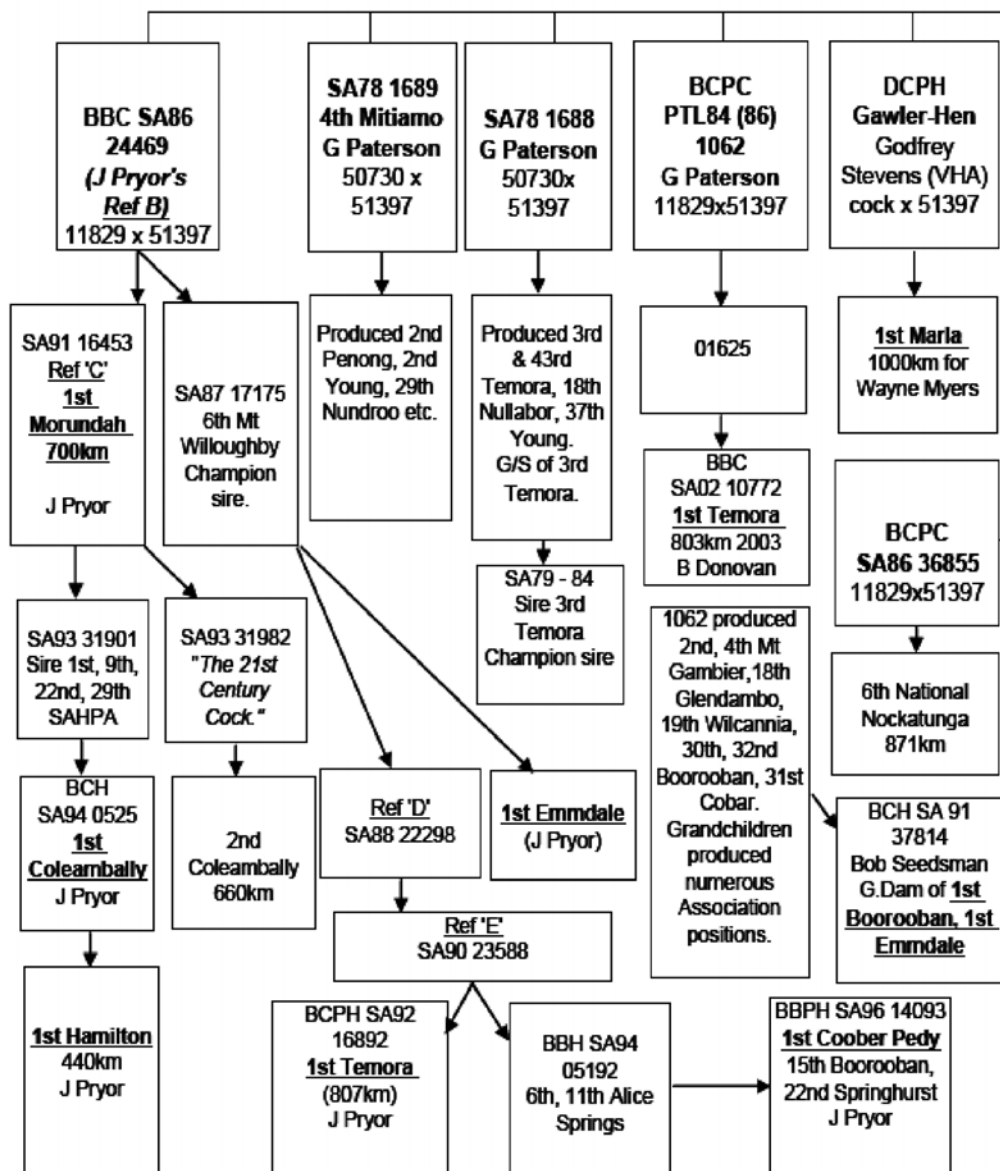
BBC SA86 24469 (J Pryor's Ref B) 11829 x 51397

SA78 1689 4th Mitiamo G Paterson 50730 x 51397

SA78 1688 G Paterson 50730x 51397

BCPC PTL84 (86) 1062 G Paterson 11829x51397

DCPH Gawler-Hen Godfrey Stevens (VHA) cock x 51397

SA91 16453 Ref 'C' 1st Morundah 700km

J Pryor

SA87 17175 6th Mt Willoughby Champion sire.

Produced 2nd Penong, 2nd Young, 29th Nundroo etc.

Produced 3rd & 43rd Temora, 18th Nullabor, 37th Young. G/S of 3rd Temora.

01625

1st Marla 1000km for Wayne Myers

BBC SA02 10772 1st Temora 803km 2003 B Donovan

BCPC SA86 36855 11829x51397

SA79 - 84 Sire 3rd Temora Champion sire

SA93 31901 Sire 1st, 9th, 22nd, 29th SAHPA

SA93 31982 "The 21st Century Cock."

1062 produced 2nd, 4th Mt Gambier,18th Glendambo, 19th Wilcannia, 30th, 32nd Boorooban, 31st Cobar. Grandchildren produced numerous Association positions.

6th National Nockatunga 871km

BCH SA94 0525 1st Coleambally J Pryor

2nd Coleambally 660km

Ref 'D' SA88 22298

1st Emmdale (J Pryor)

BCH SA 91 37814 Bob Seedsman G.Dam of 1st Boorooban, 1st Emmdale

Ref 'E' SA90 23588

1st Hamilton 440km J Pryor

BCPH SA92 16892 1st Temora (807km) J Pryor

BBH SA94 05192 6th, 11th Alice Springs

BBPH SA96 14093 1st Coober Pedy 15th Boorooban, 22nd Springhurst J Pryor